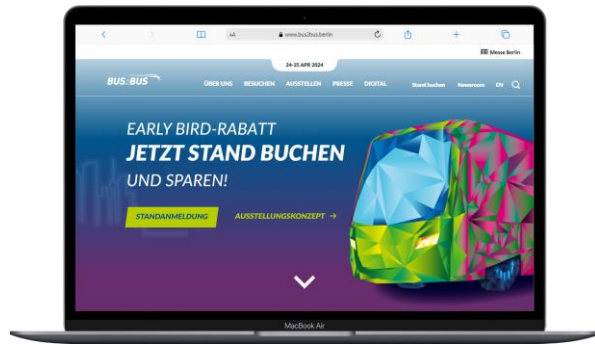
AA www.bus2bus.berlin

Messe Berlin

24–25 APR 2024

BUS2BUS

ÜBER UNS BESUCHEN AUSSTELLEN PRESSE DIGITAL Stand buchen Newsroom EN

EARLY BIRD-RABATT
JETZT STAND BUCHEN
UND SPAREN!

STANDANMELDUNG

AUSSTELLUNGSKONZEPT →

MacBook Air